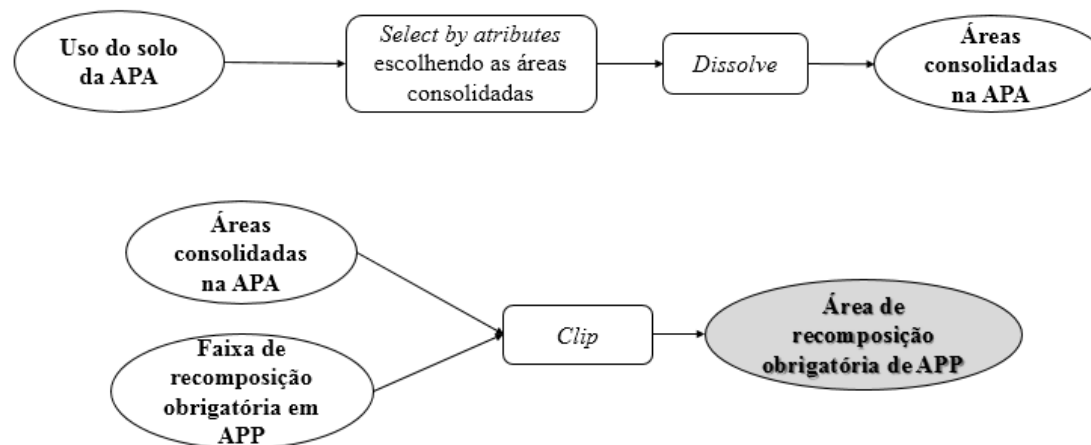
Uso do solo da APA

Select by atributes escolhendo as áreas consolidadas

Dissolve

Áreas consolidadas na APA

Áreas consolidadas na APA

Faixa de recomposição obrigatória em APP

Clip

Área de recomposição obrigatória de APP